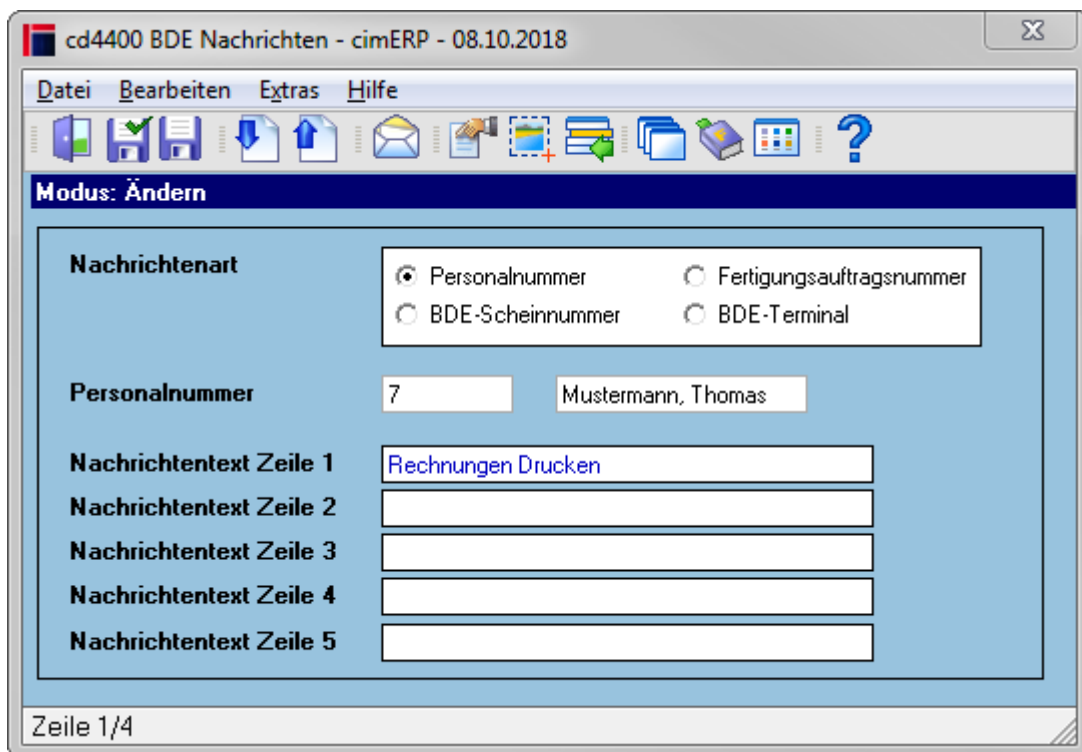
cd4400 BDE Nachrichten - cimERP - 08.10.2018

Datei Bearbeiten Extras Hilfe

Modus: Ändern

Nachrichtenart

Personalnummer
Fertigungsauftragsnummer
BDE-Scheinnummer
BDE-Terminal

Personalnummer 7 Mustermann, Thomas

Nachrichtentext Zeile 1 Rechnungen Drucken
Nachrichtentext Zeile 2
Nachrichtentext Zeile 3
Nachrichtentext Zeile 4
Nachrichtentext Zeile 5

Zeile 1/4